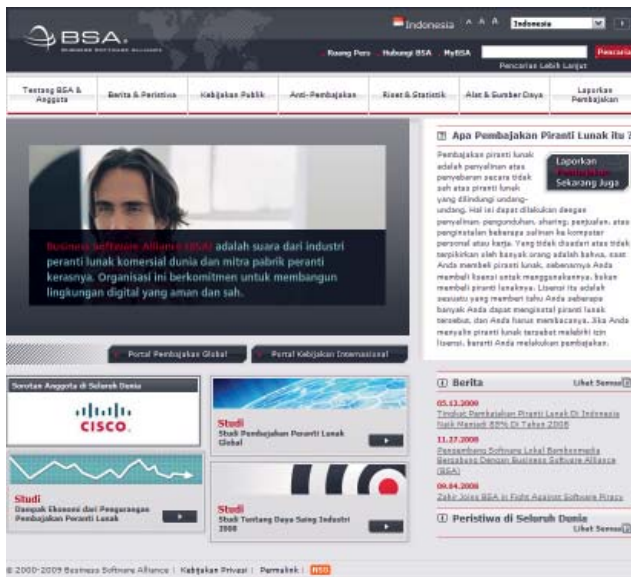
BSA.
BUSINESS SOFTWARE ALLIANCE

Indonesia A A A Indonesia

Ruang Pers Hubungi BSA MyBSA Pencarian
Pencarian Lebih Lanjut

Tentang BSA & Anggota | Berita & Peristiwa | Kebijakan Publik | Anti-Pembajakan | Riset & Statistik | Alat & Sumber Daya | Laporkan Pembajakan

Business Software Alliance (BSA) adalah suara dari industri peranti lunak komersial dunia dan mitra pabrik peranti kerasnya. Organisasi ini berkomitmen untuk membangun lingkungan digital yang aman dan sah.

Portal Pembajakan Global | Portal Kebijakan Internasional

Apa Pembajakan Piranti Lunak itu?

Laporkan Pembajakan Sekarang Juga

Pembajakan piranti lunak adalah penyalinan atas penyebaran secara tidak sah atas piranti lunak yang dilindungi undang-undang. Hal ini dapat dilakukan dengan penyalinan, pengunduhan, sharing, penjualan, atau penginstalan beberapa salinan ke komputer personal atau kerja. Yang tidak disadari atas tidak terpikirkan oleh banyak orang adalah bahwa, saat Anda membeli piranti lunak, sebenarnya Anda membeli lisensi untuk menggunakannya, bukan membeli piranti lunaknya. Lisensi itu adalah sesuatu yang memberi tahu Anda seberapa banyak Anda dapat menginstal piranti lunak tersebut, dan Anda harus membacanya. Jika Anda menyalin piranti lunak tersebut melebihi izin lisensi, berarti Anda melakukan pembajakan.

Sorotan Anggota di Seluruh Dunia

CISCO.

Studi
Studi Pembajakan Peranti Lunak Global

Studi
Dampak Ekonomi dari Pengurangan Pembajakan Peranti Lunak

Studi
Studi Tentang Daya Saing Industri 2008

Berita
Lihat Semua

05.13.2009
Tingkat Pembajakan Piranti Lunak Di Indonesia Naik Menjadi 85% Di Tahun 2008

11.27.2008
Pengambang Software Lokal Bambosmedia Bergabung Dengan Business Software Alliance (BSA)

09.04.2008
Zakir Joins BSA in Fight Against Software Piracy

Peristiwa di Seluruh Dunia
Lihat Semua

© 2000-2009 Business Software Alliance | Kebijakan Privasi | Permalink | RSS